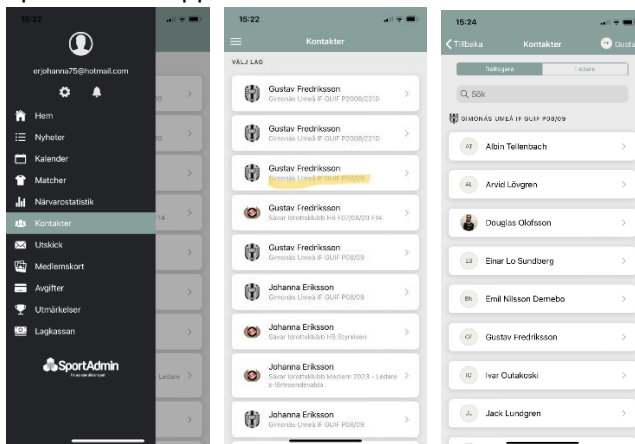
15:22

erjohanna75@hotmail.com

Hem
Nyheter
Kalender
Matcher
Närvarostatistik
Kontakter
Utskick
Medlemskort
Avgifter
Utmärkelser
Lagkassan

SportAdmin

15:22

Kontakter

VÄLJ LAG

Gustav Fredriksson
Gimonäs Umeå IF GUIF P2008/2010

Gustav Fredriksson
Gimonäs Umeå IF GUIF P2008/2010

Gustav Fredriksson
Gimonäs Umeå IF GUIF P08/09

Gustav Fredriksson
Sävar Idrottsklubb Hå P07/08/09 F14

Gustav Fredriksson
Gimonäs Umeå IF GUIF P08/09

Johanna Eriksson
Gimonäs Umeå IF GUIF P08/09

Johanna Eriksson
Sävar Idrottsklubb HS Styrelsen

Johanna Eriksson
Sävar Idrottsklubb Medlem 2023 – Ledare o förtroendevalda

Johanna Eriksson
Gimonäs Umeå IF GUIF P08/09

15:24

Tillbaka Kontakter Gusta

Deltagare Ledare

Sök

GIMONÄS UMEÅ IF GUIF P08/09

AT Albin Tellenbach

AL Arvid Lövgren

Douglas Olofsson

EL Einar Lo Sundberg

EN Emil Nilsson Demebo

GF Gustav Fredriksson

IO Ivar Outakoski

JL Jack Lundgren